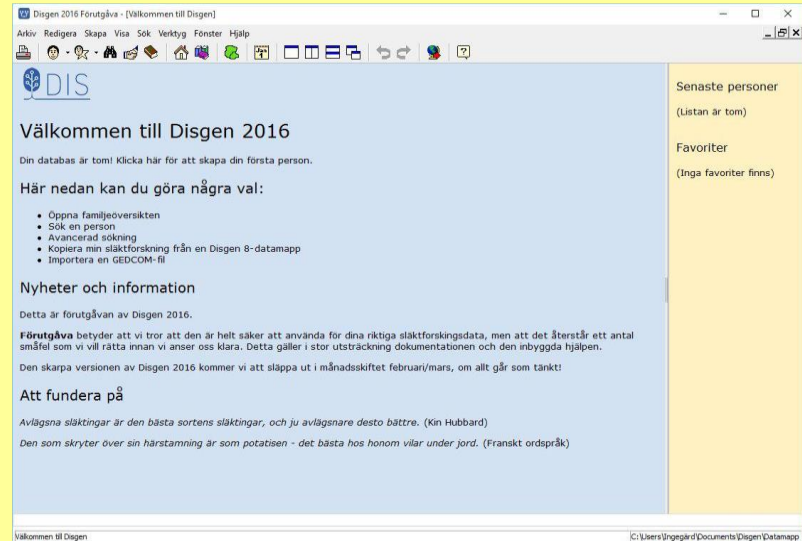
Disgen 2016 Förutgåva - [Välkommen till Disgen]

Arkiv Redigera Skapa Visa Sök Verktyg Fönster Hjälp

DIS

Välkommen till Disgen 2016

Din databas är tom! Klicka här för att skapa din första person.

Här nedan kan du göra några val:

- Öppna familjeöversikten
- Sök en person
- Avancerad sökning
- Kopiera min släktforskning från en Disgen 8-datamapp
- Importera en GEDCOM-fil

Nyheter och information

Detta är förutgåvan av Disgen 2016.

**Förutgåva** betyder att vi tror att den är helt säker att använda för dina riktiga släktforskingsdata, men att det återstår ett antal småfel som vi vill rätta innan vi anser oss klara. Detta gäller i stor utsträckning dokumentationen och den inbyggda hjälpen.

Den skarpa versionen av Disgen 2016 kommer vi att släppa ut i månadsskiftet februari/mars, om allt går som tänkt!

Att fundera på

*Avlägsna släktingar är den bästa sortens släktingar, och ju avlägsnare desto bättre.* (Kin Hubbard)

*Den som skryter över sin härstamning är som potatisen - det bästa hos honom vilar under jord.* (Franskt ordspråk)

Senaste personer

(Listan är tom)

Favoriter

(Inga favoriter finns)

Välkommen till Disgen

C:\Users\Ingegärd\Documents\Disgen\Datamapp